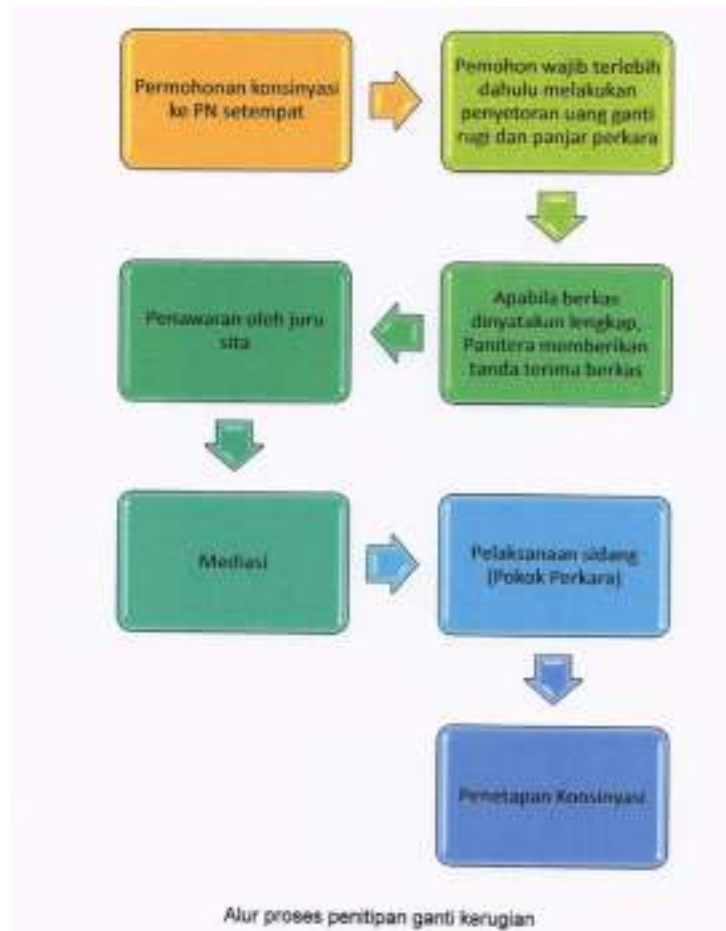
Permohonan konsinyasi ke PN setempat

Pemohon wajib terlebih dahulu melakukan penyetoran uang ganti rugi dan panjar perkara

Apabila berkas dinyatakan lengkap, Panitera memberikan tanda terima berkas

Penawaran oleh juru sita

Mediasi

Pelaksanaan sidang (Pokok Perkara)

Penetapan Konsinyasi

Alur proses penitipan ganti kerugian